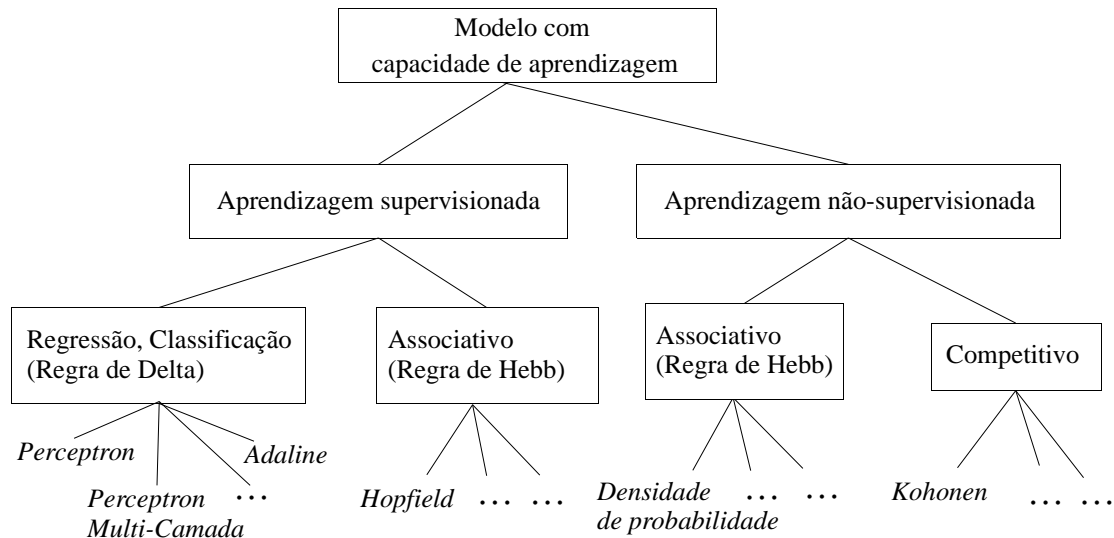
Modelo com capacidade de aprendizagem

Aprendizagem supervisionada

Aprendizagem não-supervisionada

Regressão, Classificação (Regra de Delta)

Associativo (Regra de Hebb)

Associativo (Regra de Hebb)

Competitivo

*Perceptron*

*Adaline*

*Perceptron Multi-Camada*

...

*Hopfield*

...

...

*Densidade de probabilidade*

...

...

*Kohonen*

...

...